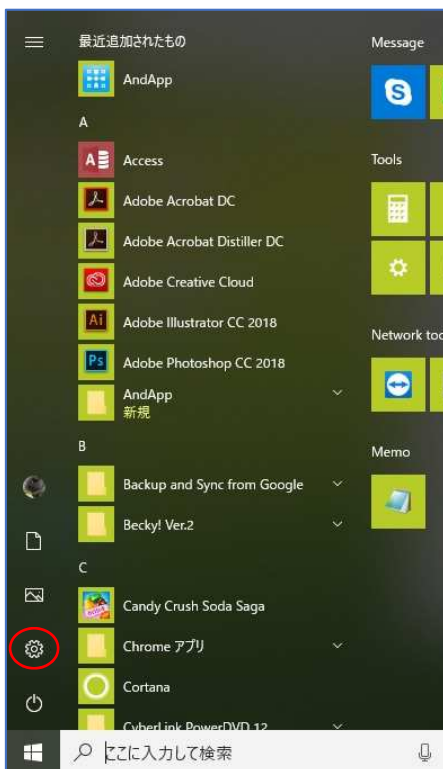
最近追加されたもの

AndApp

A

Access

Adobe Acrobat DC

Adobe Acrobat Distiller DC

Adobe Creative Cloud

Adobe Illustrator CC 2018

Adobe Photoshop CC 2018

AndApp
新規

B

Backup and Sync from Google

Becky! Ver.2

C

Candy Crush Soda Saga

Chrome アプリ

Cortana

CyberLink PowerDVD 12

Message

Tools

Network too

Memo

ここに入力して検索